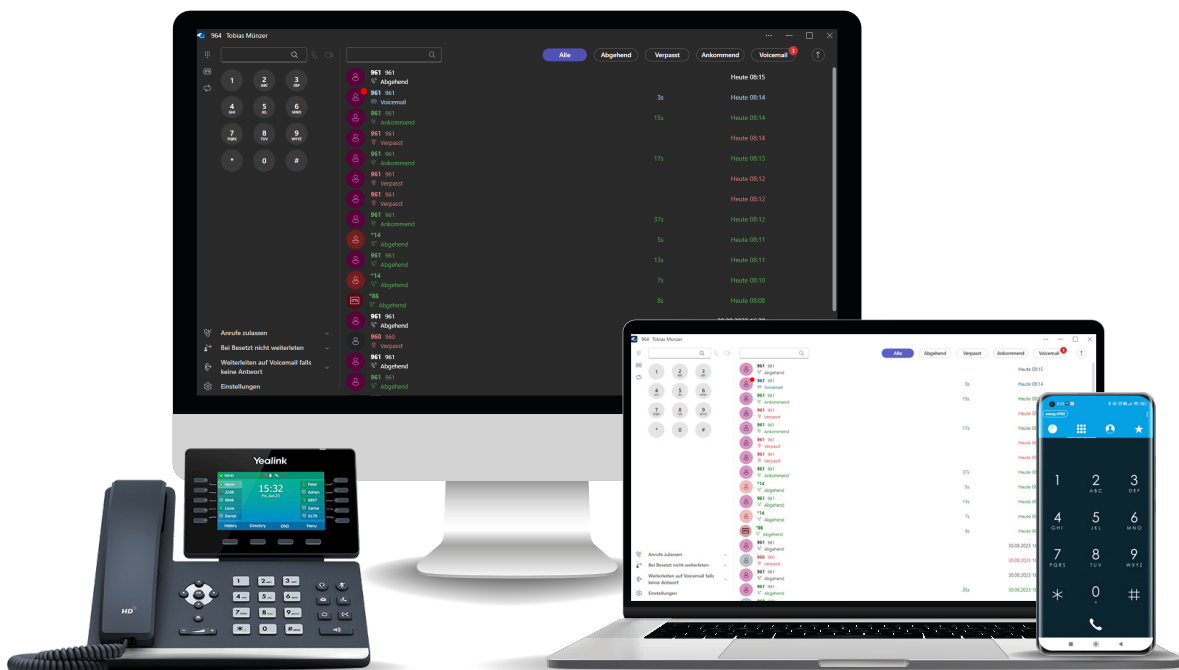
964 Tobias Münzer

Alle Abgehend Verpasst Ankommend Voicemail 1

1
2 ABC
3 DEF
4 GHI
5 JKL
6 MNO
7 PQRS
8 TUV
9 WXYZ
*
0
#

961 961 Abgehend Heute 08:15
961 961 Voicemail 3s Heute 08:14
961 961 Ankommend 15s Heute 08:14
961 961 Verpasst Heute 08:14
961 961 Ankommend 17s Heute 08:13
961 961 Verpasst Heute 08:12
961 961 Verpasst Heute 08:12
961 961 Ankommend 37s Heute 08:12
*14 Abgehend 5s Heute 08:11
961 961 Abgehend 13s Heute 08:11
*14 Abgehend 7s Heute 08:10
*86 Abgehend 8s Heute 08:08
961 961 Abgehend
960 960 Verpasst
961 961 Abgehend
961 961 Abgehend

Anrufe zulassen
Bei Besetzt nicht weiterleiten
Weiterleiten auf Voicemail falls keine Antwort
Einstellungen

Yealink
15:32
HD
History Directory DND Menu

964 Tobias Münzer
Alle Abgehend Verpasst Ankommend Voicemail 1
Heute 08:15
Heute 08:14
20.08.2023
20.08.2023
20.08.2023

1
2 ABC
3 DEF
4 GHI
5 JKL
6 MNO
7 PQRS
8 TUV
9 WXYZ
*
0
#